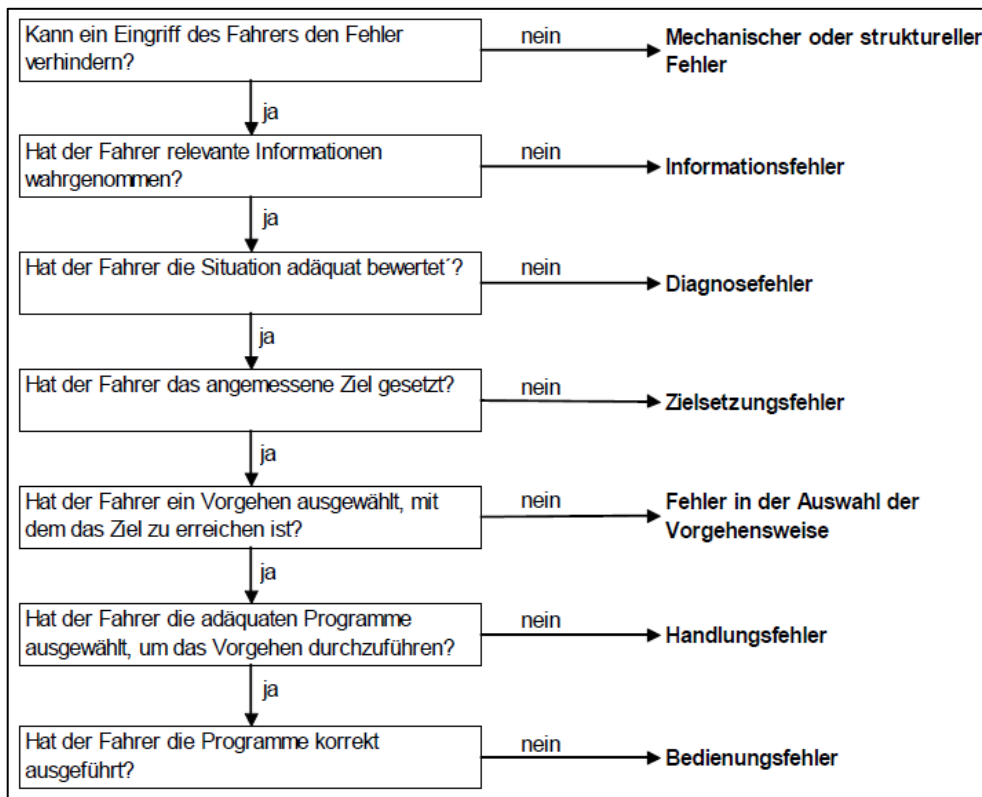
Kann ein Eingriff des Fahrers den Fehler verhindern?

nein

Mechanischer oder struktureller Fehler

ja

Hat der Fahrer relevante Informationen wahrgenommen?

nein

Informationsfehler

ja

Hat der Fahrer die Situation adäquat bewertet´?

nein

Diagnosefehler

ja

Hat der Fahrer das angemessene Ziel gesetzt?

nein

Zielsetzungsfehler

ja

Hat der Fahrer ein Vorgehen ausgewählt, mit dem das Ziel zu erreichen ist?

nein

Fehler in der Auswahl der Vorgehensweise

ja

Hat der Fahrer die adäquaten Programme ausgewählt, um das Vorgehen durchzuführen?

nein

Handlungsfehler

ja

Hat der Fahrer die Programme korrekt ausgeführt?

nein

Bedienungsfehler